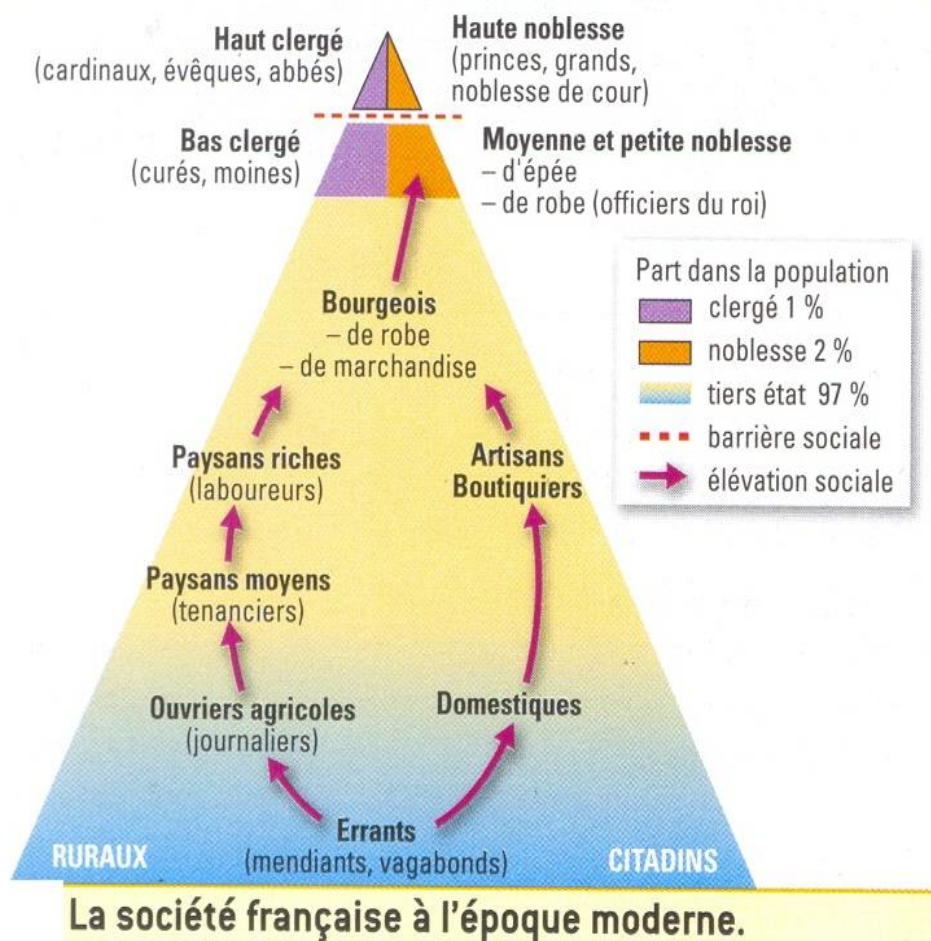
Haut clergé
(cardinaux, évêques, abbés)

Haute noblesse
(princes, grands, noblesse de cour)

Bas clergé
(curés, moines)

Moyenne et petite noblesse
– d'épée
– de robe (officiers du roi)

Part dans la population
clergé 1 %
noblesse 2 %
tiers état 97 %
barrière sociale
élévation sociale

Bourgeois
– de robe
– de marchandise

Paysans riches
(laboureurs)

Artisans
Boutiquiers

Paysans moyens
(tenanciers)

Ouvriers agricoles
(journaliers)

Domestiques

Errants
(mendiants, vagabonds)

RURAUX

CITADINS

La société française à l'époque moderne.